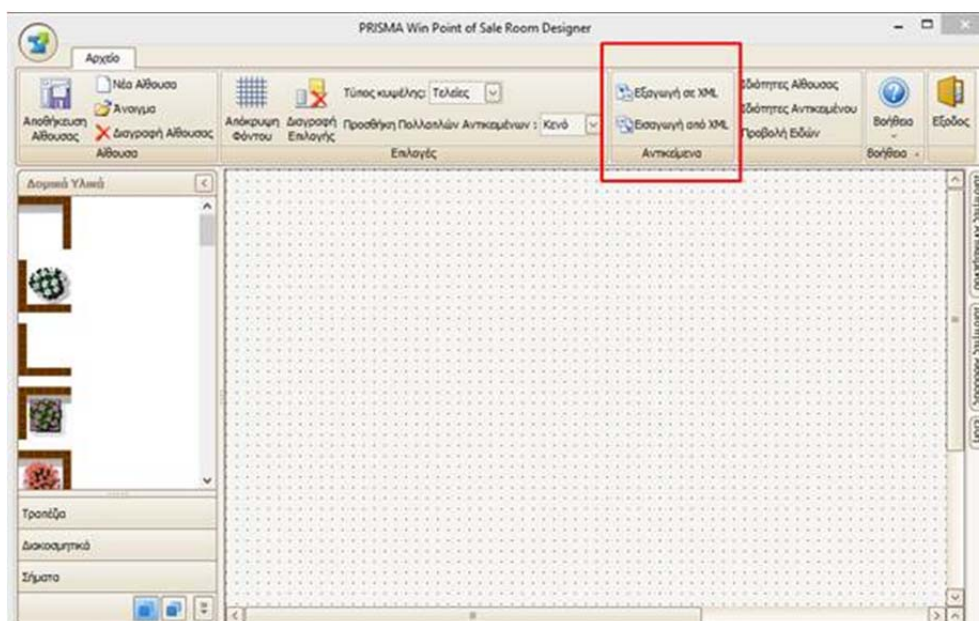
PRISMA Win Point of Sale Room Designer

Αρχείο

Αποθήκευση Αίθουσας
Νέα Αίθουσα
Άνοιγμα
Διαγραφή Αίθουσας
Αίθουσα

Απόκρυψη Φόντου
Διαγραφή Επιλογής
Τύπος κουκίδας: Τελείες
Προσθήκη Πολλαπλών Αντικειμένων : Κενό
Επιλογές

Εξαγωγή σε XML
Εισαγωγή από XML
Αντικείμενα

Ιδιότητες Αίθουσας
Ιδιότητες Αντικειμένου
Προβολή Ειδών

Βοήθεια
Βοήθεια

Έξοδος

Δομικά Υλικά

Τραπέζια
Διακοσμητικά
Σήματα

Ιδιότητες Αντικειμένου
Ιδιότητες Αίθουσας
Είδη